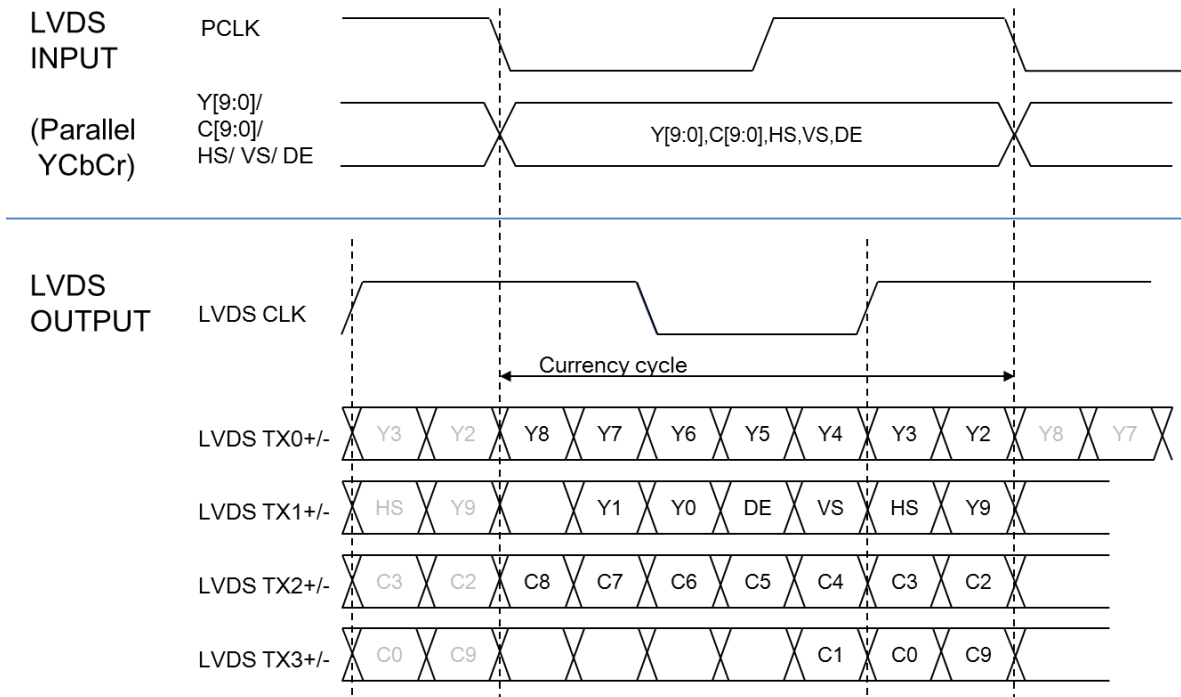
LVDS INPUT

(Parallel YCbCr)

PCLK

Y[9:0]/ C[9:0]/ HS/ VS/ DE

Y[9:0],C[9:0],HS,VS,DE

LVDS OUTPUT

LVDS CLK

Currency cycle

LVDS TX0+/- Y3 Y2 Y8 Y7 Y6 Y5 Y4 Y3 Y2 Y8 Y7

LVDS TX1+/- HS Y9 Y1 Y0 DE VS HS Y9

LVDS TX2+/- C3 C2 C8 C7 C6 C5 C4 C3 C2

LVDS TX3+/- C0 C9 C1 C0 C9